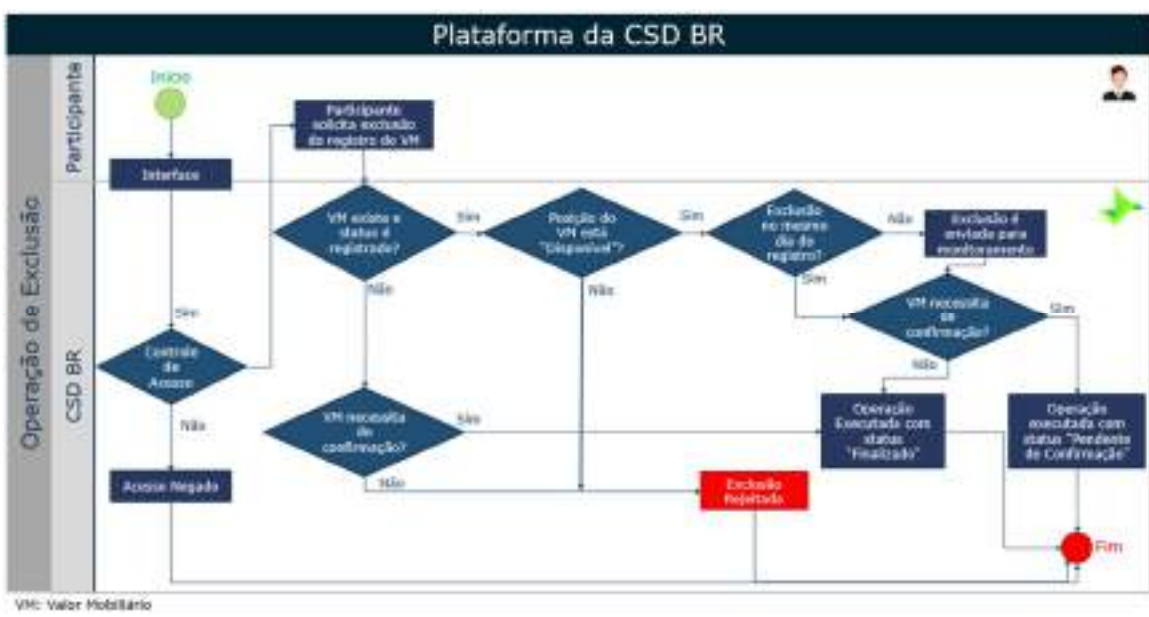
Plataforma da CSD BR

Operação de Exclusão

Participante

CSD BR

Início

Interface

Participante solicita exclusão do registro do VM

Controle de Acesso

Sim

Não

Acesso Negado

VM existe e status é registrado?

Sim

Não

Posição do VM está "Disponível"?

Sim

Não

Exclusão no mesmo dia do registro?

Não

Sim

Exclusão é enviada para monitoramento

VM necessita de confirmação?

Sim

Não

VM necessita de confirmação?

Sim

Não

Operação Executada com status "Finalizado"

Operação executada com status "Pendente de Confirmação"

Exclusão Rejeitada

Fim

VM: Valor Mobiliário